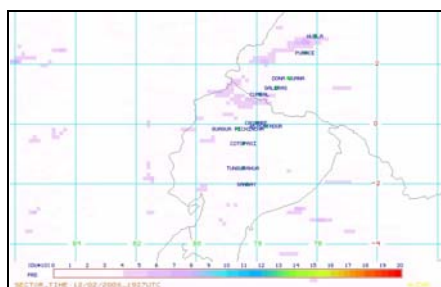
HUILA
PURACE
DONA JUANA
GALERAS
CUMBAL
CAYAMBE
REVENTADOR
GUAGUA PICHINCHA
COTOPAXI
TUNGURAHUA
SANGAY
2
0
-2
-4
-81
-80
-79
-78
-77
-76
COD/AGIC 0 1 2 3 4 5 6 7 8 9 10 11 12 13 14 15 16 17 18 19 20
PRE
SECTOR_TIME 12/02/2006 1637UTC